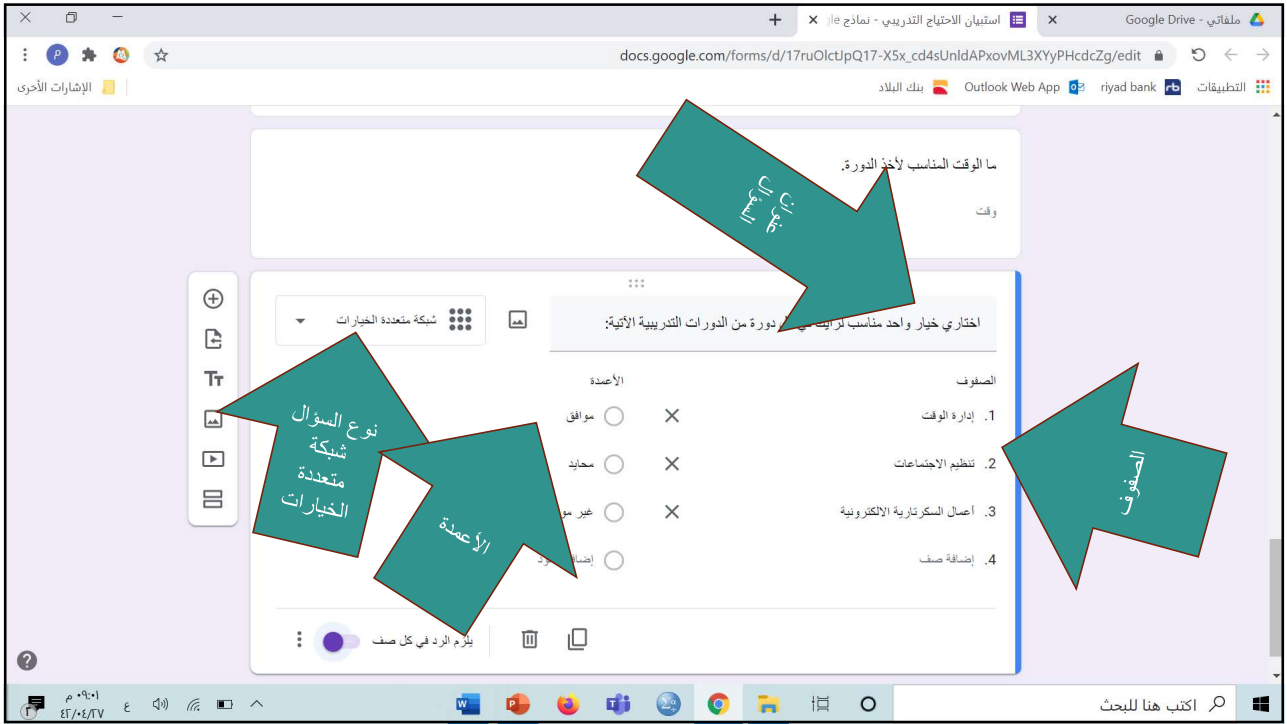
ملفاتي - Google Drive
استبيان الاحتياج التدريبي - نماذج
docs.google.com/forms/d/17ruOlctJpQ17-X5x_cd4sUnldAPxovML3XYyPHcdcZg/edit
التطبيقات riyad bank Outlook Web App بنك البلاد
الإشارات الأخرى

ما الوقت المناسب لأخذ الدورة.
وقت

عنوان السؤال

اختاري خيار واحد مناسب لرغبتك في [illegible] دورة من الدورات التدريبية الآتية:

شبكة متعددة الخيارات

الصفوف
1. إدارة الوقت
2. تنظيم الاجتماعات
3. أعمال السكرتارية الالكترونية
4. إضافة صف

الأعمدة
موافق
محايد
غير مو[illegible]
إضا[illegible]

نوع السؤال شبكة متعددة الخيارات

الأعمدة

الصفوف

يلزم الرد في كل صف

اكتب هنا للبحث
٠٩:٠١ م
٤٢/٠٤/٢٧
ع